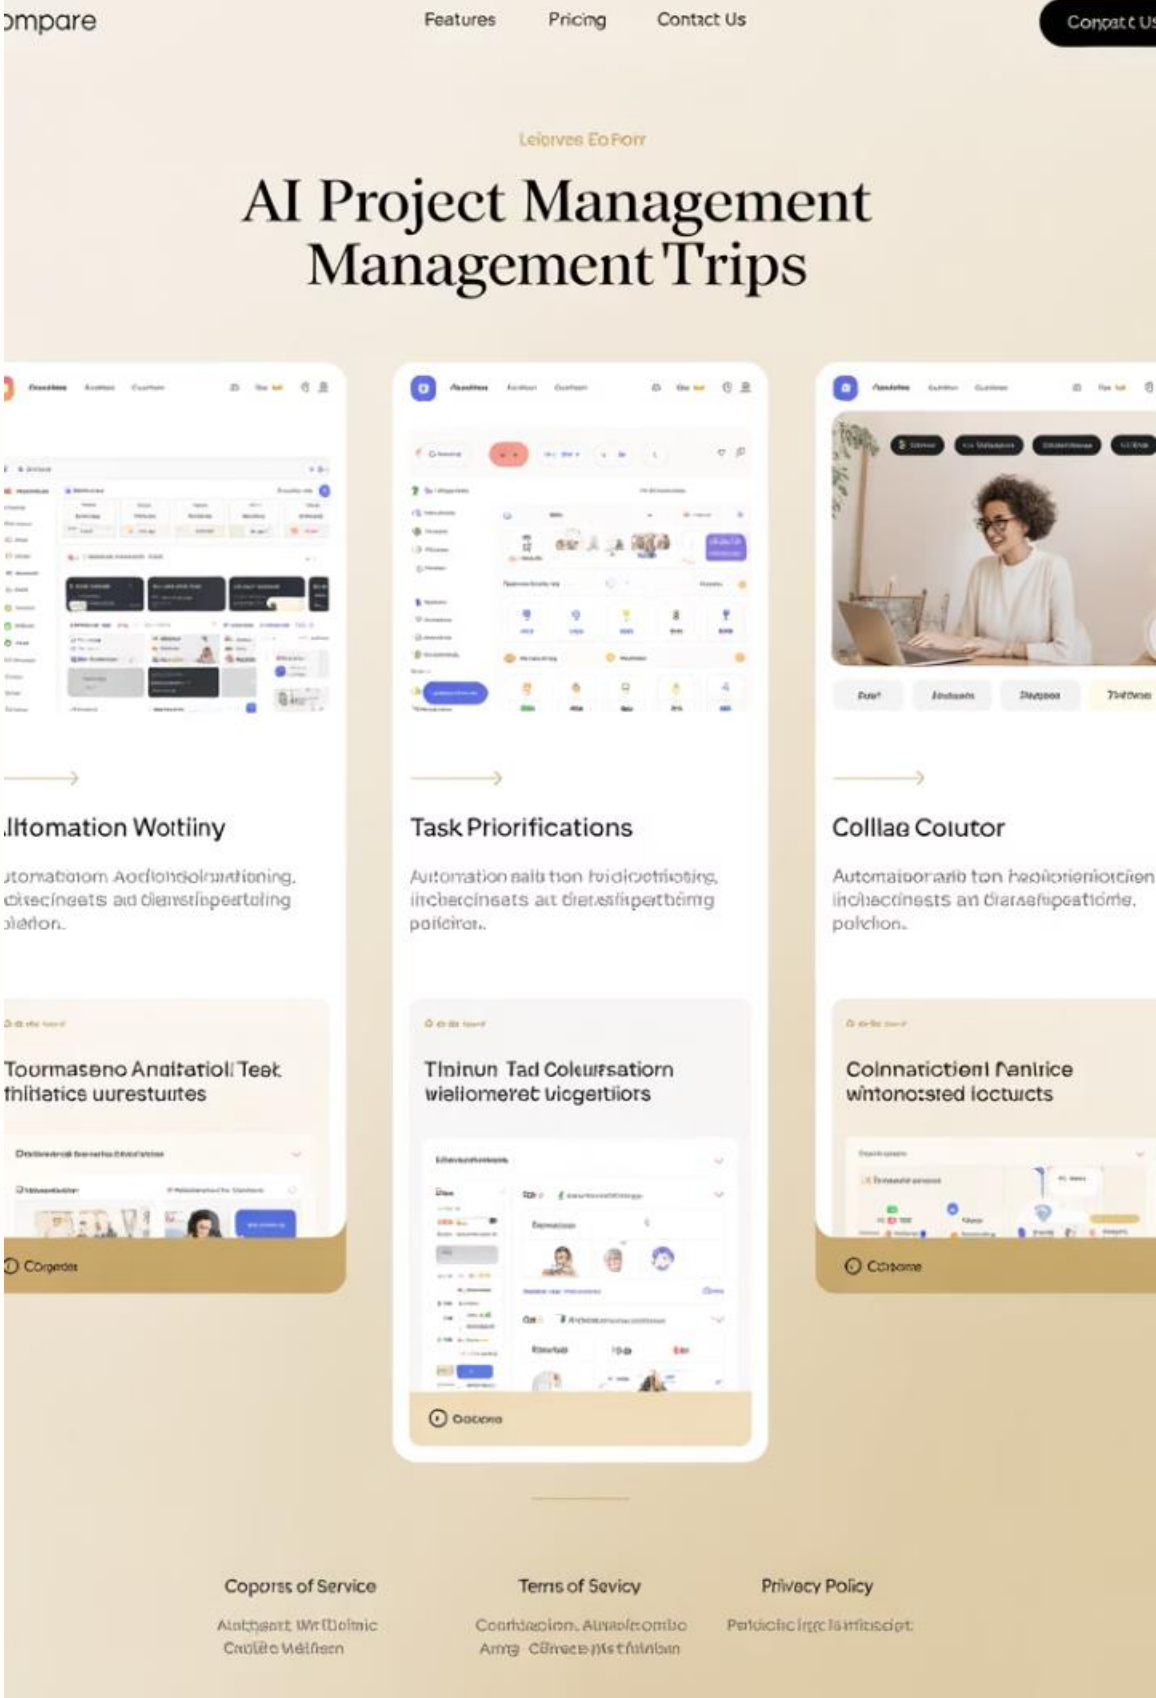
ompare

Features Pricing Contact Us

Conpatt Us

Leiorves Eo Forr

AI Project Management Management Trips

llromation Wotliny

utomatoiom Aodiondolmartioning, citecineats ad clemstfipeartoling dlerion.

Tourmaseno Anaitatioll Teak thihatics uurestuntes

Corgerde

Task Priorifications

Automation ealiton fwidicotiistirg, iichecineats at dietasfipertbimg poiicirot.

Tininun Tad Colursation wieliomeret uicgentiors

Oatore

Colllae Colutor

Automaiorario ton heoforienioicion inchectinests an diaraefipeatione, polchon.

Colnnatictienl fanlrice wintonozsted ioctucts

Caome

Coporss of Service

Alatfgant Wrlfloimic Crolito Wolfiorn

Terns of Sevicy

Cooriuteolon, Atruoleombo Amrg Cilrece pistfuinbin

Privacy Policy

Petdichcingrclaiftiscipt